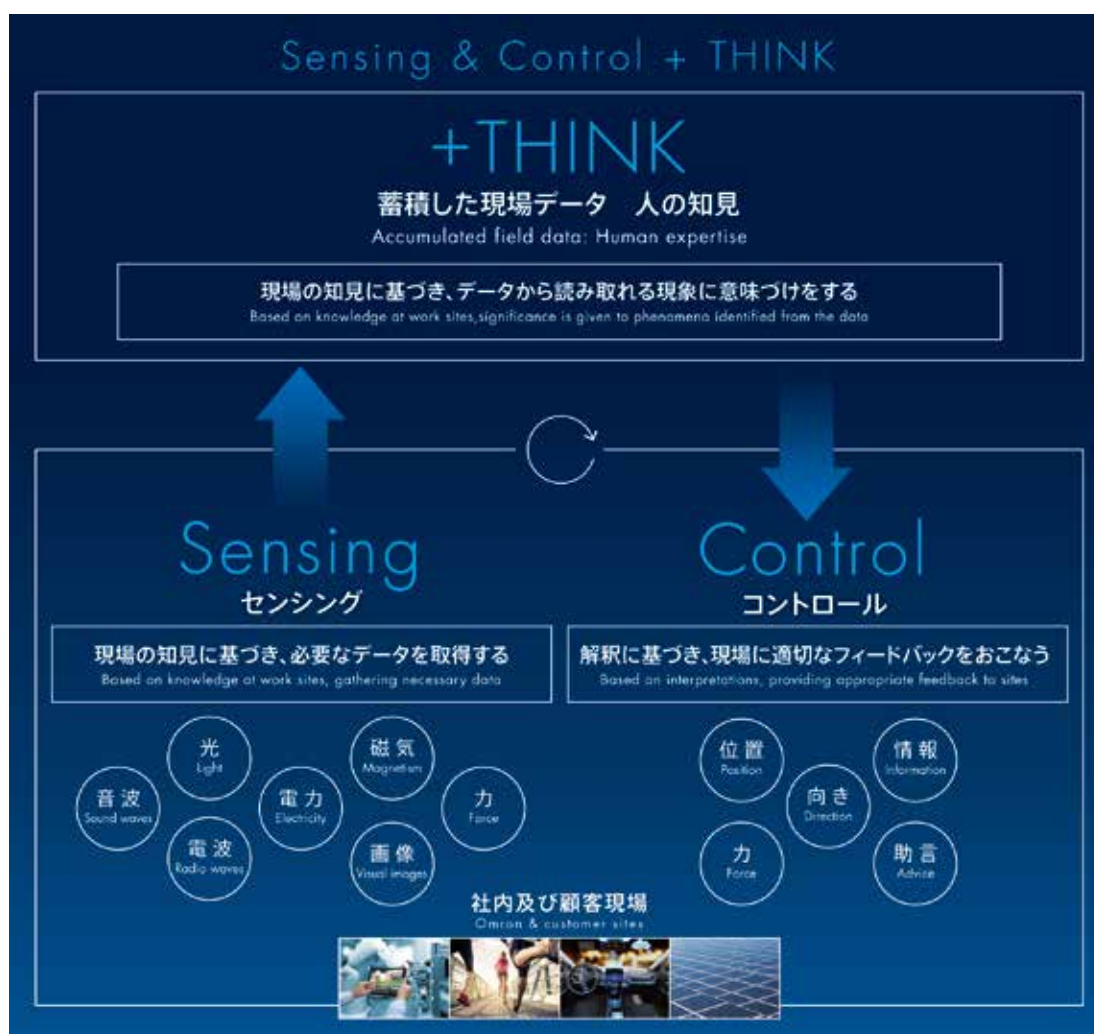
Sensing & Control + THINK

+THINK

蓄積した現場データ　人の知見

Accumulated field data: Human expertise

現場の知見に基づき、データから読み取れる現象に意味づけをする

Based on knowledge at work sites, significance is given to phenomena identified from the data

Sensing

センシング

現場の知見に基づき、必要なデータを取得する

Based on knowledge at work sites, gathering necessary data

光
Light

磁気
Magnetism

音波
Sound waves

電力
Electricity

力
Force

電波
Radio waves

画像
Visual images

Control

コントロール

解釈に基づき、現場に適切なフィードバックをおこなう

Based on interpretations, providing appropriate feedback to sites

位置
Position

情報
Information

向き
Direction

力
Force

助言
Advice

社内及び顧客現場

Omron & customer sites